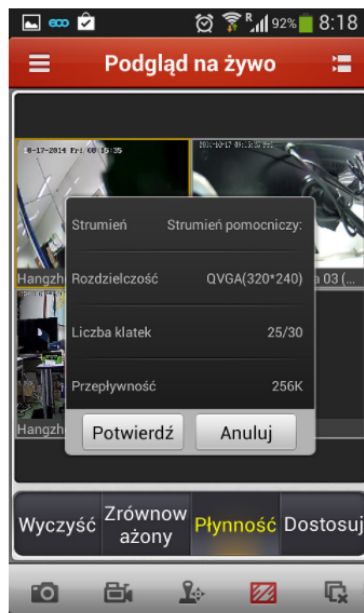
eco
R 92% 8:18

Podgląd na żywo

10-17-2014 Fri 08:15:35
2014-10-17 Wed 08:15:35

Strumień Strumień pomocniczy:
Rozdzielczość QVGA(320*240)
Liczba klatek 25/30
Przepływność 256K

Hangzh
a 03 (
Hangzh

Potwierdź Anuluj

Wyczyść Zrównoważony Płynność Dostosuj